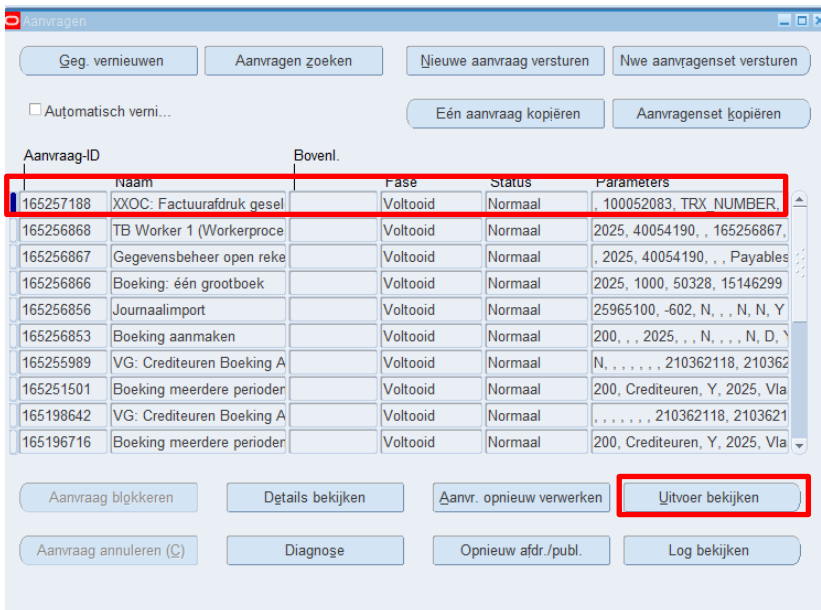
Aanvragen

Geg. vernieuwen | Aanvragen zoeken | Nieuwe aanvraag versturen | Nwe aanvragenset versturen

Automatisch verni...

Eén aanvraag kopiëren | Aanvragenset kopiëren

| Aanvraag-ID | Naam | Bovenl. | Fase | Status | Parameters |
|---|---|---|---|---|---|
| 165257188 | XXOC: Factuurafdruk gesel | | Voltooid | Normaal | , 100052083, TRX_NUMBER, |
| 165256868 | TB Worker 1 (Workerproce | | Voltooid | Normaal | 2025, 40054190, , 165256867, |
| 165256867 | Gegevensbeheer open reke | | Voltooid | Normaal | , 2025, 40054190, , Payables |
| 165256866 | Boeking: één grootboek | | Voltooid | Normaal | 2025, 1000, 50328, 15146299 |
| 165256856 | Journaalimport | | Voltooid | Normaal | 25965100, -602, N, , , N, N, Y |
| 165256853 | Boeking aanmaken | | Voltooid | Normaal | 200, , , 2025, , , N, , , , N, D, Y |
| 165255989 | VG: Crediteuren Boeking A | | Voltooid | Normaal | N, , , , , , , , 210362118, 210362 |
| 165251501 | Boeking meerdere perioden | | Voltooid | Normaal | 200, Crediteuren, Y, 2025, Vla |
| 165198642 | VG: Crediteuren Boeking A | | Voltooid | Normaal | , , , , , , , 210362118, 2103621 |
| 165196716 | Boeking meerdere perioden | | Voltooid | Normaal | 200, Crediteuren, Y, 2025, Vla |

Aanvraag blokkeren | Details bekijken | Aanvr. opnieuw verwerken | Uitvoer bekijken

Aanvraag annuleren (C) | Diagnose | Opnieuw afdr./publ. | Log bekijken